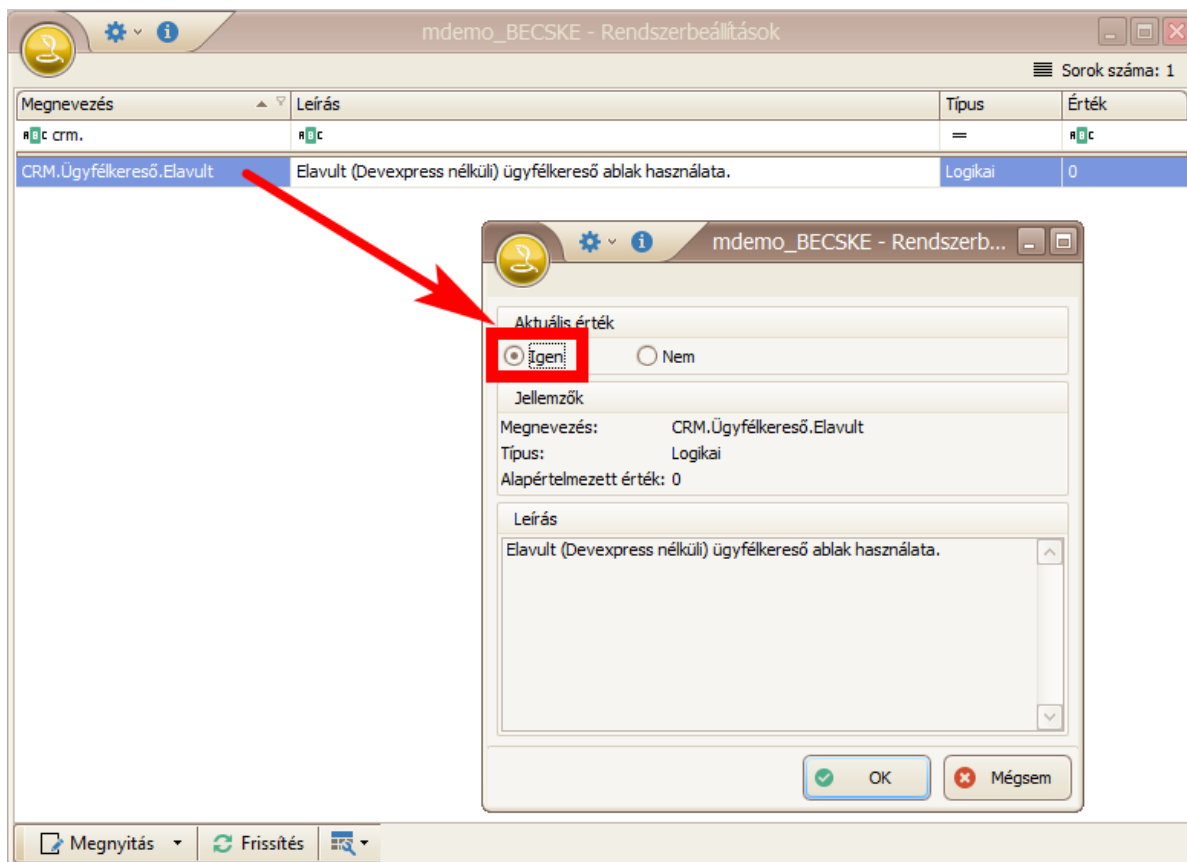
mdemo_BECSKE - Rendszerbeállítások

Sorok száma: 1

| Megnevezés | Leírás | Típus | Érték |
|---|---|---|---|
| crm. | | = | |
| CRM.Ügyfélkereső.Elavult | Elavult (Devexpress nélküli) ügyfélkereső ablak használata. | Logikai | 0 |

mdemo_BECSKE - Rendszerb...

Aktuális érték

Igen Nem

Jellemzők

Megnevezés: CRM.Ügyfélkereső.Elavult

Típus: Logikai

Alapértelmezett érték: 0

Leírás

Elavult (Devexpress nélküli) ügyfélkereső ablak használata.

OK Mégsem

Megnyitás Frissítés